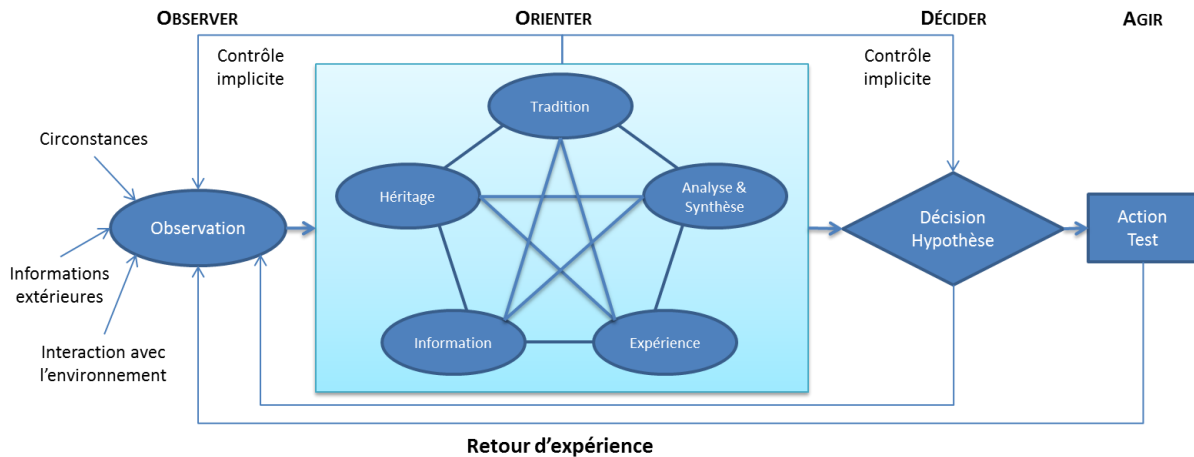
OBSERVER

ORIENTER

DÉCIDER

AGIR

Contrôle implicite

Contrôle implicite

Circonstances

Informations extérieures

Interaction avec l'environnement

Observation

Tradition

Héritage

Analyse & Synthèse

Information

Expérience

Décision Hypothèse

Action Test

Retour d'expérience